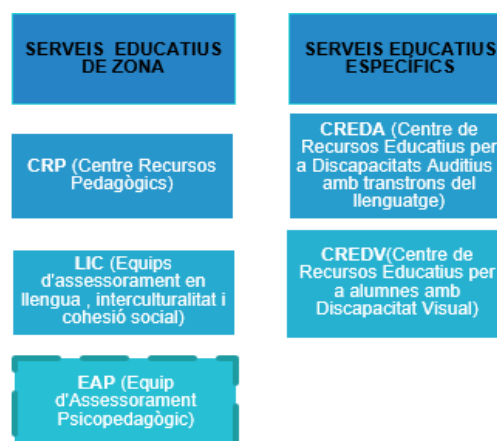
SERVEIS EDUCATIUS DE ZONA

SERVEIS EDUCATIUS ESPECÍFICS

CRP (Centre Recursos Pedagògics)

CREDA (Centre de Recursos Educatius per a Discapacitats Auditius amb transtrons del llenguatge)

LIC (Equips d'assessorament en llengua , interculturalitat i cohesió social)

CREDV(Centre de Recursos Educatius per a alumnes amb Discapacitat Visual)

EAP (Equip d'Assessorament Psicopedagògic)